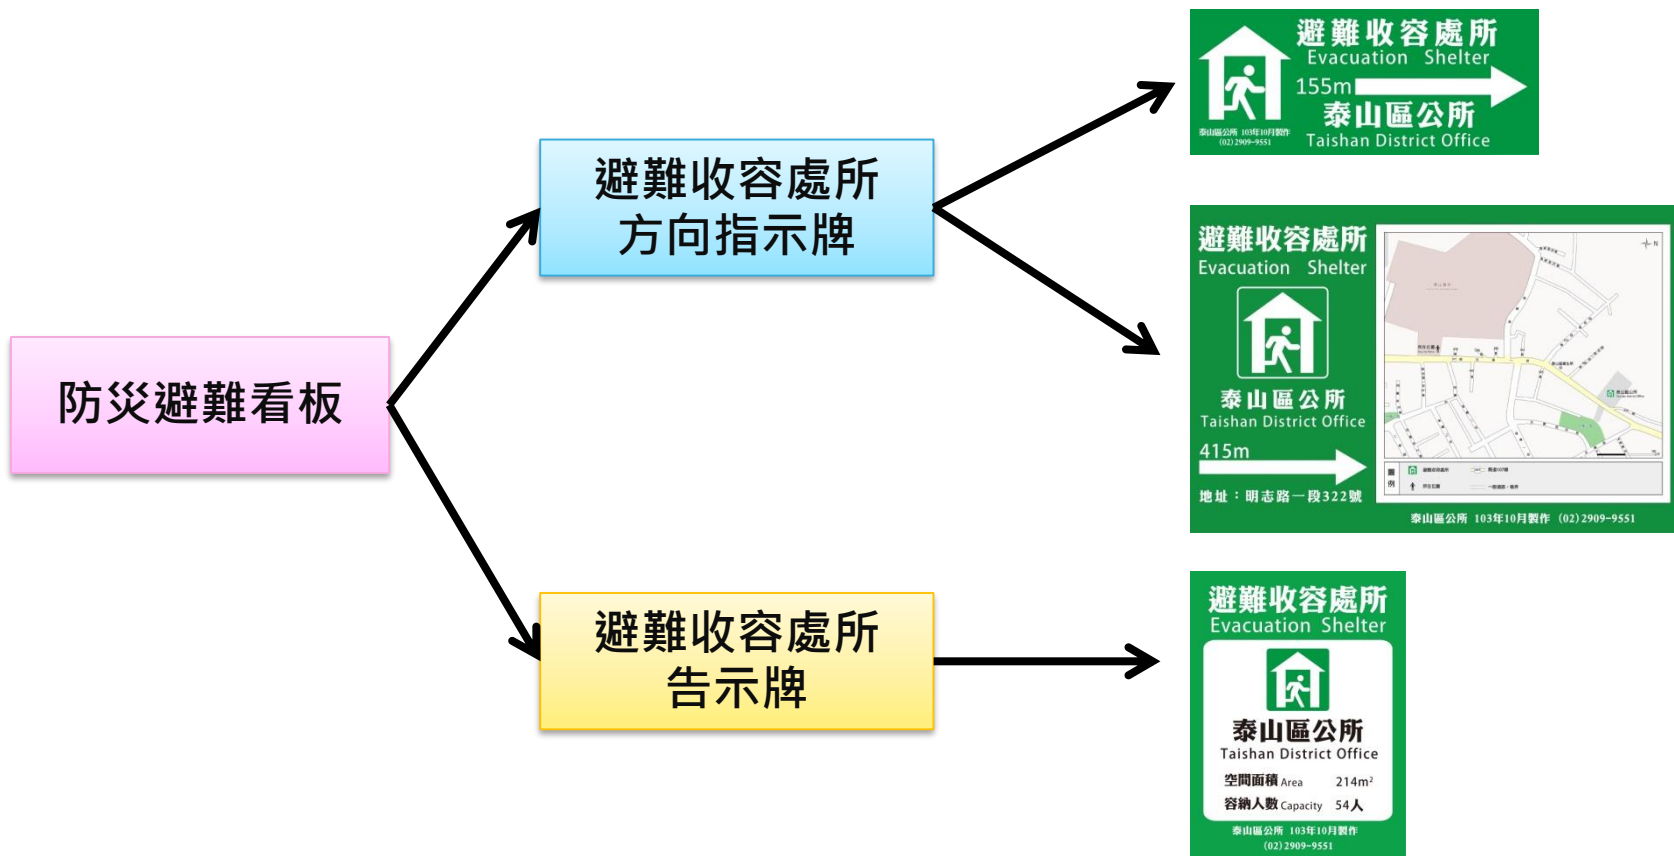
防災避難看板

避難收容處所
方向指示牌

避難收容處所
告示牌

避難收容處所
Evacuation Shelter
155m
泰山區公所
Taishan District Office
泰山區公所 103年10月製作
(02) 2909-9551

避難收容處所
Evacuation Shelter
泰山區公所
Taishan District Office
415m
地址：明志路一段322號
泰山區公所 103年10月製作 (02) 2909-9551

避難收容處所
Evacuation Shelter
泰山區公所
Taishan District Office
空間面積 Area 214m²
容納人數 Capacity 54人
泰山區公所 103年10月製作
(02) 2909-9551